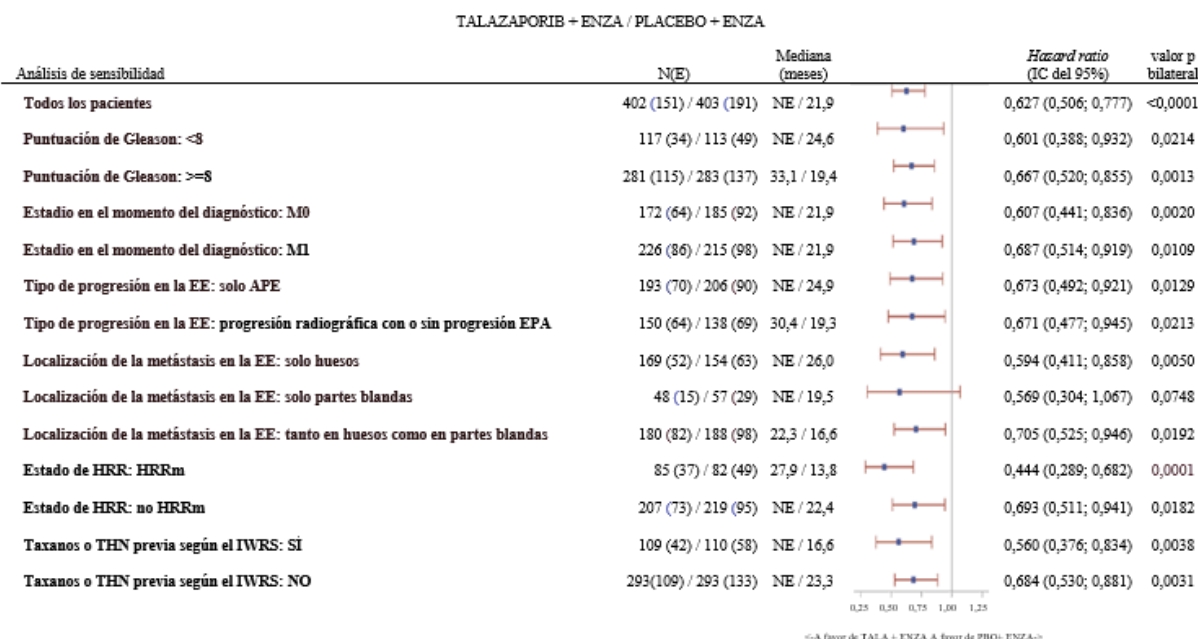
TALAZAPORIB + ENZA / PLACEBO + ENZA

| Análisis de sensibilidad | N(E) | Mediana (meses) | *Hazard ratio* (IC del 95%) | valor p bilateral |
|---|---|---|---|---|
| Todos los pacientes | 402 (151) / 403 (191) | NE / 21,9 | 0,627 (0,506; 0,777) | <0,0001 |
| Puntuación de Gleason: <8 | 117 (34) / 113 (49) | NE / 24,6 | 0,601 (0,388; 0,932) | 0,0214 |
| Puntuación de Gleason: >=8 | 281 (115) / 283 (137) | 33,1 / 19,4 | 0,667 (0,520; 0,855) | 0,0013 |
| Estadio en el momento del diagnóstico: M0 | 172 (64) / 185 (92) | NE / 21,9 | 0,607 (0,441; 0,836) | 0,0020 |
| Estadio en el momento del diagnóstico: M1 | 226 (86) / 215 (98) | NE / 21,9 | 0,687 (0,514; 0,919) | 0,0109 |
| Tipo de progresión en la EE: solo APE | 193 (70) / 206 (90) | NE / 24,9 | 0,673 (0,492; 0,921) | 0,0129 |
| Tipo de progresión en la EE: progresión radiográfica con o sin progresión EPA | 150 (64) / 138 (69) | 30,4 / 19,3 | 0,671 (0,477; 0,945) | 0,0213 |
| Localización de la metástasis en la EE: solo huesos | 169 (52) / 154 (63) | NE / 26,0 | 0,594 (0,411; 0,858) | 0,0050 |
| Localización de la metástasis en la EE: solo partes blandas | 48 (15) / 57 (29) | NE / 19,5 | 0,569 (0,304; 1,067) | 0,0748 |
| Localización de la metástasis en la EE: tanto en huesos como en partes blandas | 180 (82) / 188 (98) | 22,3 / 16,6 | 0,705 (0,525; 0,946) | 0,0192 |
| Estado de HRR: HRRm | 85 (37) / 82 (49) | 27,9 / 13,8 | 0,444 (0,289; 0,682) | 0,0001 |
| Estado de HRR: no HRRm | 207 (73) / 219 (95) | NE / 22,4 | 0,693 (0,511; 0,941) | 0,0182 |
| Taxanos o THN previa según el IWRS: SÍ | 109 (42) / 110 (58) | NE / 16,6 | 0,560 (0,376; 0,834) | 0,0038 |
| Taxanos o THN previa según el IWRS: NO | 293(109) / 293 (133) | NE / 23,3 | 0,684 (0,530; 0,881) | 0,0031 |

0,25 0,50 0,75 1,00 1,25

<-A favor de TALA + ENZA A favor de PBO+ ENZA->